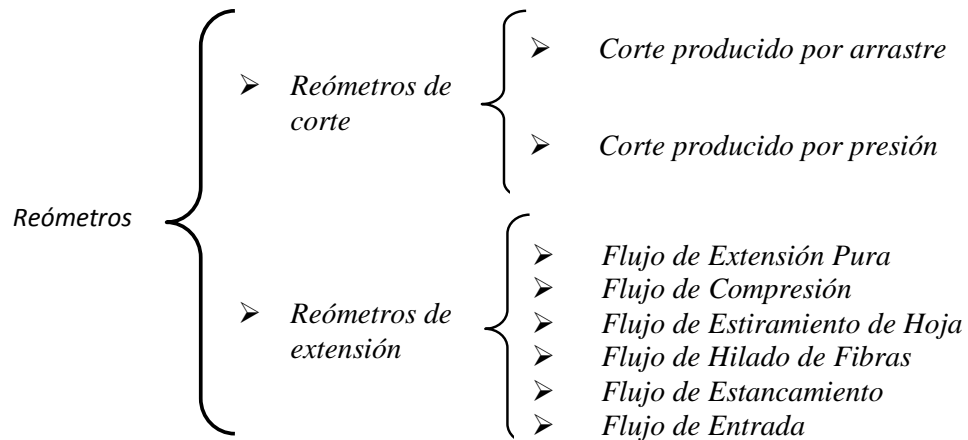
Reómetros

Reómetros de corte

Corte producido por arrastre

Corte producido por presión

Reómetros de extensión

Flujo de Extensión Pura
Flujo de Compresión
Flujo de Estiramiento de Hoja
Flujo de Hilado de Fibras
Flujo de Estancamiento
Flujo de Entrada